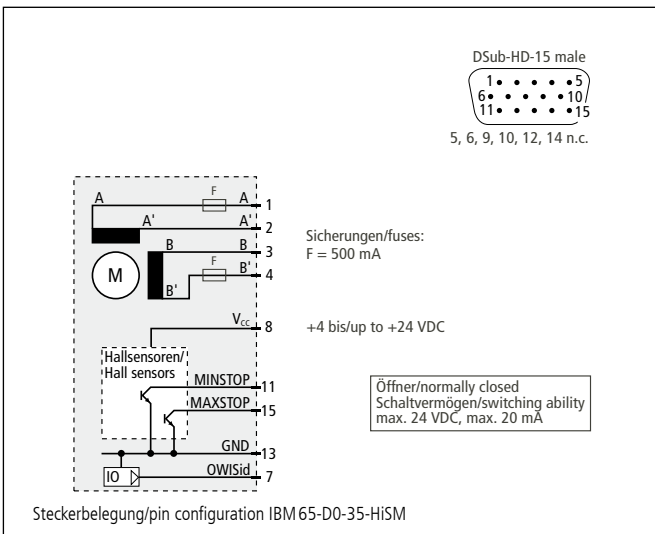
DSub-HD-15 male

1 5
6 10
11 15

5, 6, 9, 10, 12, 14 n.c.

A
F
A
1
A'
A'
2
B
B
3
M
F
B'
4
B'

Sicherungen/fuses:
F = 500 mA

$V_{cc}$
8

+4 bis/up to +24 VDC

Hallsensoren/
Hall sensors

MINSTOP
11
MAXSTOP
15

Öffner/normally closed
Schaltvermögen/switching ability
max. 24 VDC, max. 20 mA

GND
13
IO
OWISid
7

Steckerbelegung/pin configuration IBM 65-D0-35-HiSM